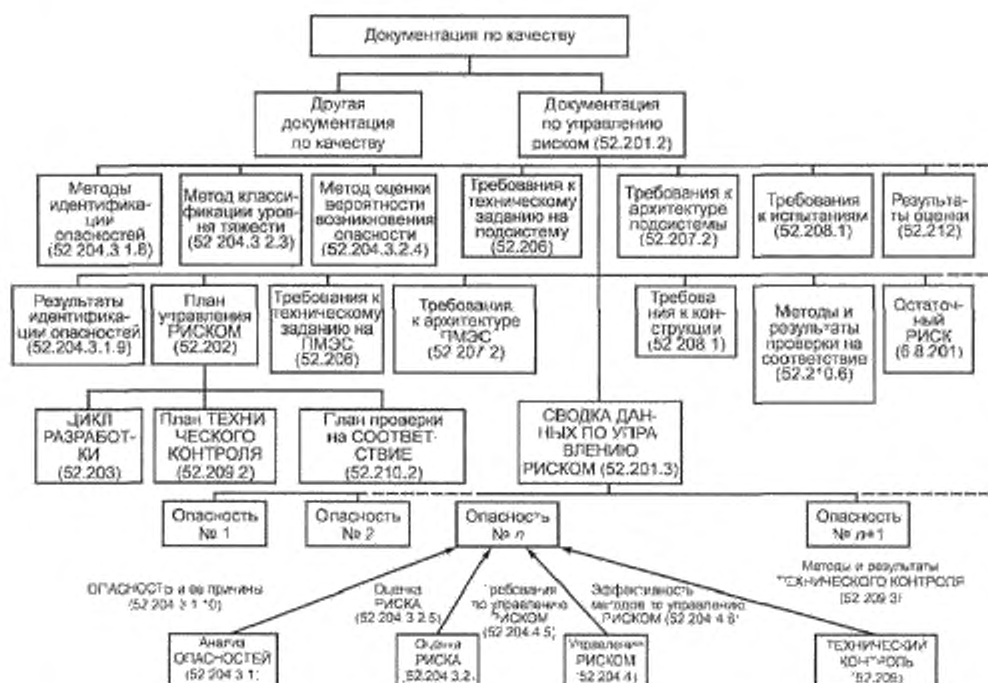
Документация по качеству

Другая документация по качеству

Документация по управлению риском (52.201.2)

Методы идентификации опасностей (52.204.3.1.8)

Метод классификации уровня тяжести (52.204.3.2.3)

Метод оценки вероятности возникновения опасности (52.204.3.2.4)

Требования к техническому заданию на подсистему (52.206)

Требования к архитектуре подсистемы (52.207.2)

Требования к испытаниям (52.208.1)

Результаты оценки (52.212)

Результаты идентификации опасностей (52.204.3.1.9)

План управления РИСКОМ (52.202)

Требования к техническому заданию на ПМЭС (52.206)

Требования к архитектуре ПМЭС (52.207.2)

Требования к конструкции (52.208.1)

Методы и результаты проверки на соответствие (52.2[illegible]0.6)

Остаточный РИСК (6.8.201)

ЦИКЛ РАЗРАБОТКИ (52.203)

План ТЕХНИЧЕСКОГО КОНТРОЛЯ (52.209.2)

План проверки на СООТВЕТСТВИЕ (52.210.2)

СВОДКА ДАННЫХ ПО УПРАВЛЕНИЮ РИСКОМ (52.201.3)

Опасность № 1

Опасность № 2

Опасность № $n$

Опасность № $n$+1

Методы и результаты ТЕХНИЧЕСКОГО КОНТРОЛЯ (52.209.3)

ОПАСНОСТЬ и ее причины (52.204.3.1.10)

Оценка РИСКА (52.204.3.2.5)

Требования по управлению РИСКОМ (52.204.4.5)

Эффективность методов по управлению РИСКОМ (52.204.4.6)

Анализ ОПАСНОСТЕЙ (52.204.3.1)

Оценка РИСКА (52.204.3.2)

Управление РИСКОМ (52.204.4)

ТЕХНИЧЕСКИЙ КОНТРОЛЬ (52.209)